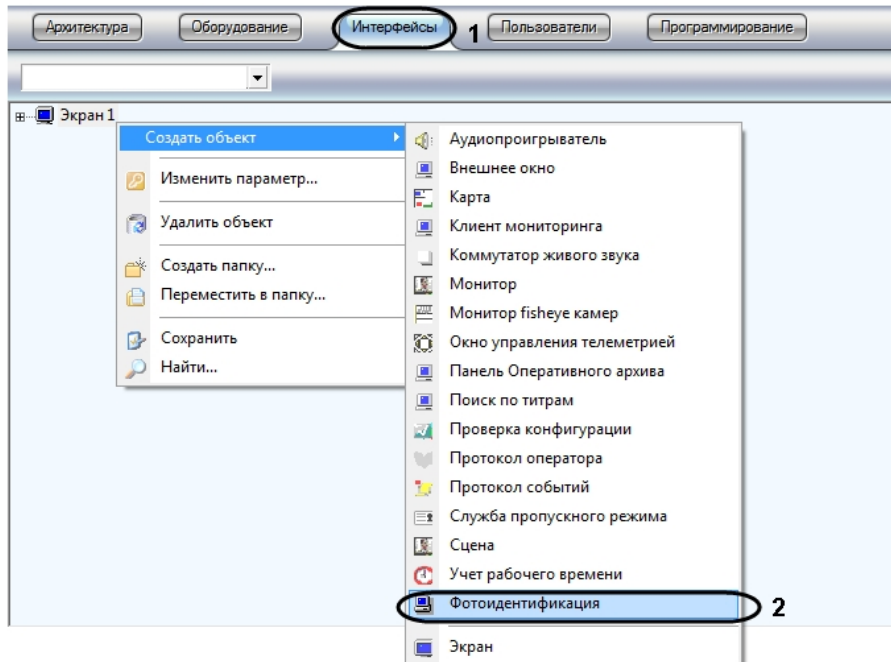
Архитектура Оборудование Интерфейсы 1 Пользователи Программирование

Экран 1

Создать объект

Изменить параметр...

Удалить объект

Создать папку...

Переместить в папку...

Сохранить

Найти...

Аудиопроигрыватель
Внешнее окно
Карта
Клиент мониторинга
Коммутатор живого звука
Монитор
Монитор fisheye камер
Окно управления телеметрией
Панель Оперативного архива
Поиск по титрам
Проверка конфигурации
Протокол оператора
Протокол событий
Служба пропускного режима
Сцена
Учет рабочего времени
Фотоидентификация 2
Экран